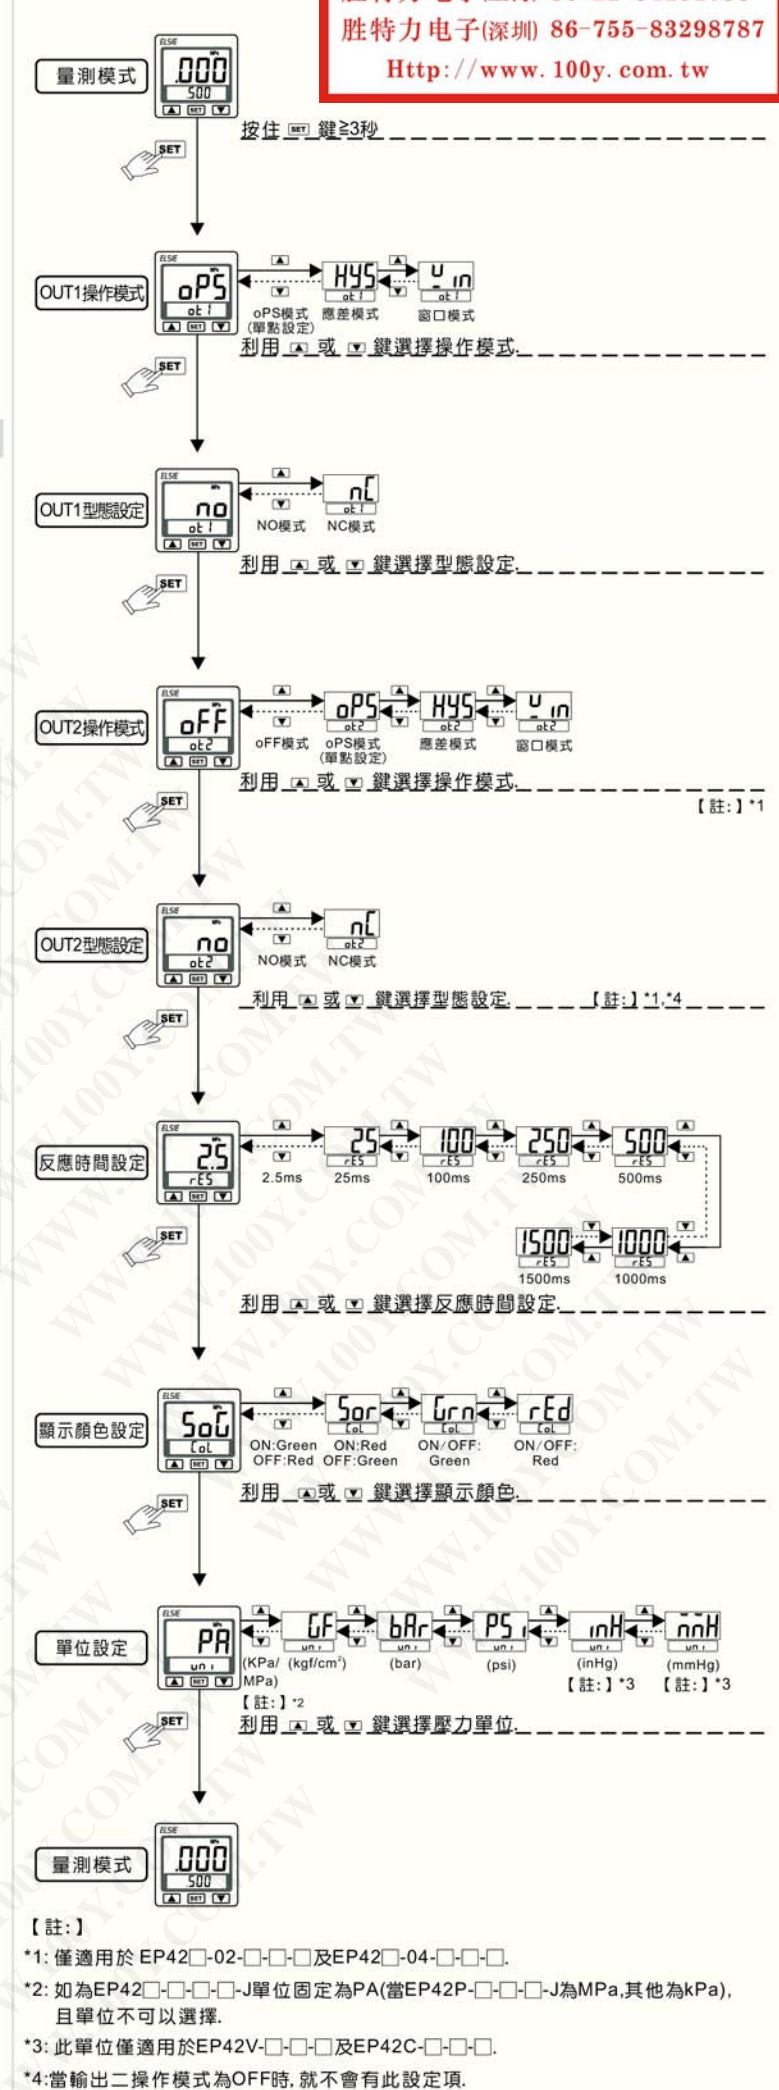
胜特力电子(深圳) 86-755-83298787
Http://www.100y.com.tw

量測模式
.000
500
按住 SET 鍵≧3秒

OUT1操作模式
oPS
ot1
HYS
ot1
Win
ot1
oPS模式
(單點設定)
應差模式
窗口模式
利用 ▲ 或 ▼ 鍵選擇操作模式.

OUT1型態設定
no
ot1
nC
ot1
NO模式
NC模式
利用 ▲ 或 ▼ 鍵選擇型態設定.

OUT2操作模式
oFF
ot2
oPS
ot2
HYS
ot2
Win
ot2
oFF模式
oPS模式
(單點設定)
應差模式
窗口模式
利用 ▲ 或 ▼ 鍵選擇操作模式.
【註:】*1

OUT2型態設定
no
ot2
nC
ot2
NO模式
NC模式
利用 ▲ 或 ▼ 鍵選擇型態設定.
【註:】*1,*4

反應時間設定
2.5
rES
25
rES
100
rES
250
rES
500
rES
2.5ms
25ms
100ms
250ms
500ms
1500
rES
1000
rES
1500ms
1000ms
利用 ▲ 或 ▼ 鍵選擇反應時間設定.

顯示顏色設定
SoG
CoL
Sor
CoL
Grn
CoL
rEd
CoL
ON:Green
OFF:Red
ON:Red
OFF:Green
ON/OFF:
Green
ON/OFF:
Red
利用 ▲ 或 ▼ 鍵選擇顯示顏色.

單位設定
PA
uni
GF
uni
bAr
uni
PSi
uni
inH
uni
mmH
uni
(KPa/
MPa)
(kgf/cm$^2$)
(bar)
(psi)
(inHg)
(mmHg)
【註:】*2
【註:】*3
【註:】*3
利用 ▲ 或 ▼ 鍵選擇壓力單位.

量測模式
.000
500

【註:】
*1: 僅適用於 EP42□-02-□-□-□及EP42□-04-□-□-□.
*2: 如為EP42□-□-□-□-J單位固定為PA(當EP42P-□-□-□-J為MPa,其他為kPa),且單位不可以選擇.
*3: 此單位僅適用於EP42V-□-□-□及EP42C-□-□-□.
*4:當輸出二操作模式為OFF時, 就不會有此設定項.